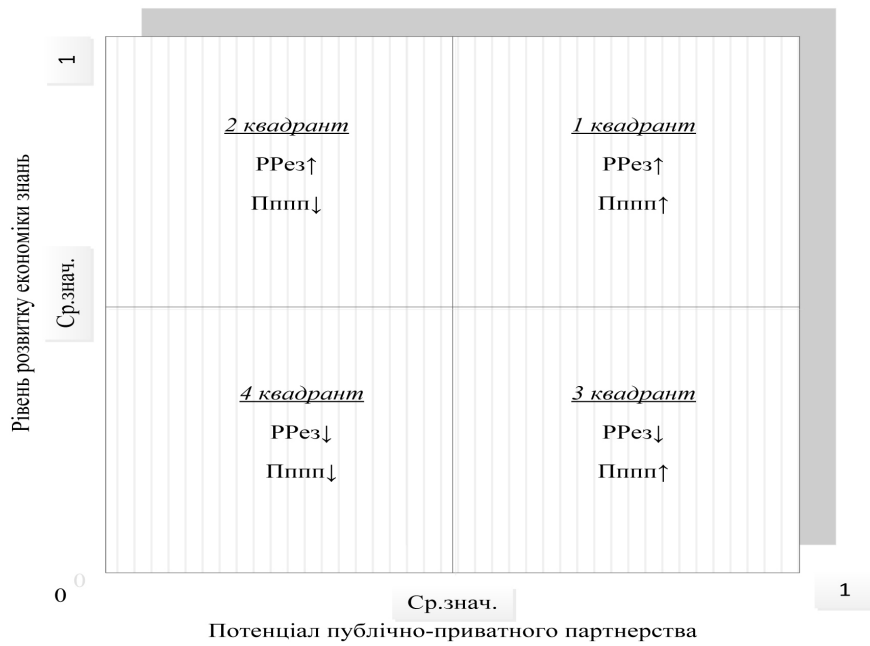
1

Рівень розвитку економіки знань

Ср.знач.

2 квадрант
РРез↑
Пппп↓

1 квадрант
РРез↑
Пппп↑

4 квадрант
РРез↓
Пппп↓

3 квадрант
РРез↓
Пппп↑

0

0

Ср.знач.

1

Потенціал публічно-приватного партнерства